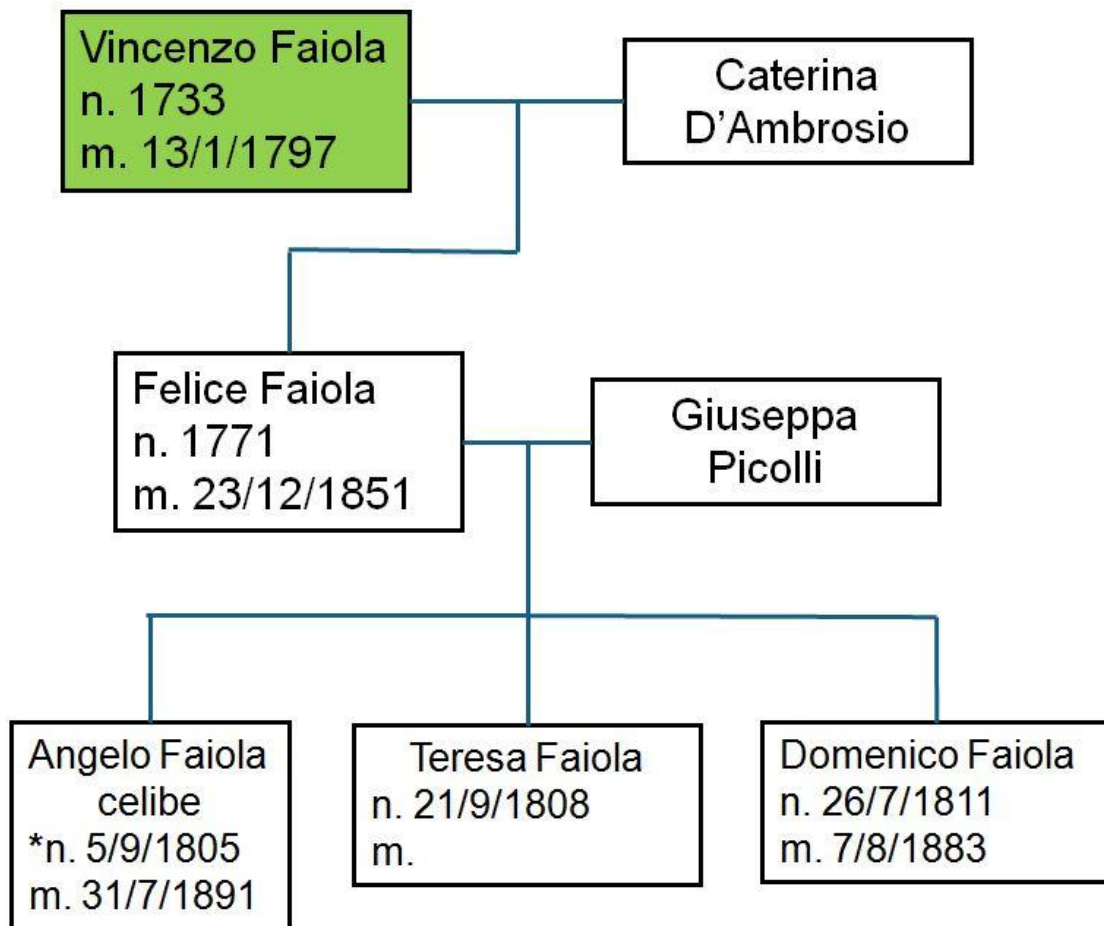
Vincenzo Faiola
n. 1733
m. 13/1/1797

Caterina D’Ambrosio

Felice Faiola
n. 1771
m. 23/12/1851

Giuseppa Picolli

Angelo Faiola
celibe
*n. 5/9/1805
m. 31/7/1891

Teresa Faiola
n. 21/9/1808
m.

Domenico Faiola
n. 26/7/1811
m. 7/8/1883